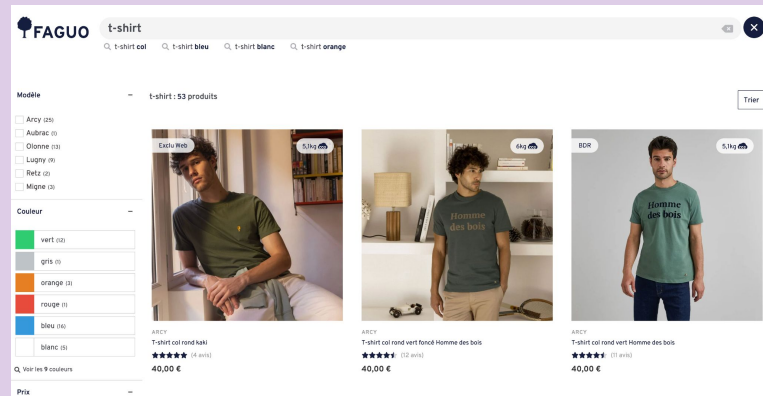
FAGUO

t-shirt

t-shirt col   t-shirt bleu   t-shirt blanc   t-shirt orange

Modèle –

Arcy (25)
Aubrac (1)
Olonne (13)
Lugny (9)
Retz (2)
Migne (3)

Couleur –

vert (12)
gris (1)
orange (3)
rouge (1)
bleu (16)
blanc (5)

Voir les 9 couleurs

Prix –

t-shirt : 53 produits

Trier

Exclu Web
5,1kg

ARCY
T-shirt col rond kaki
(4 avis)
40,00 €

6kg

Homme des bois

ARCY
T-shirt col rond vert foncé Homme des bois
(12 avis)
40,00 €

BDR
5,1kg

Homme des bois

ARCY
T-shirt col rond vert Homme des bois
(11 avis)
40,00 €